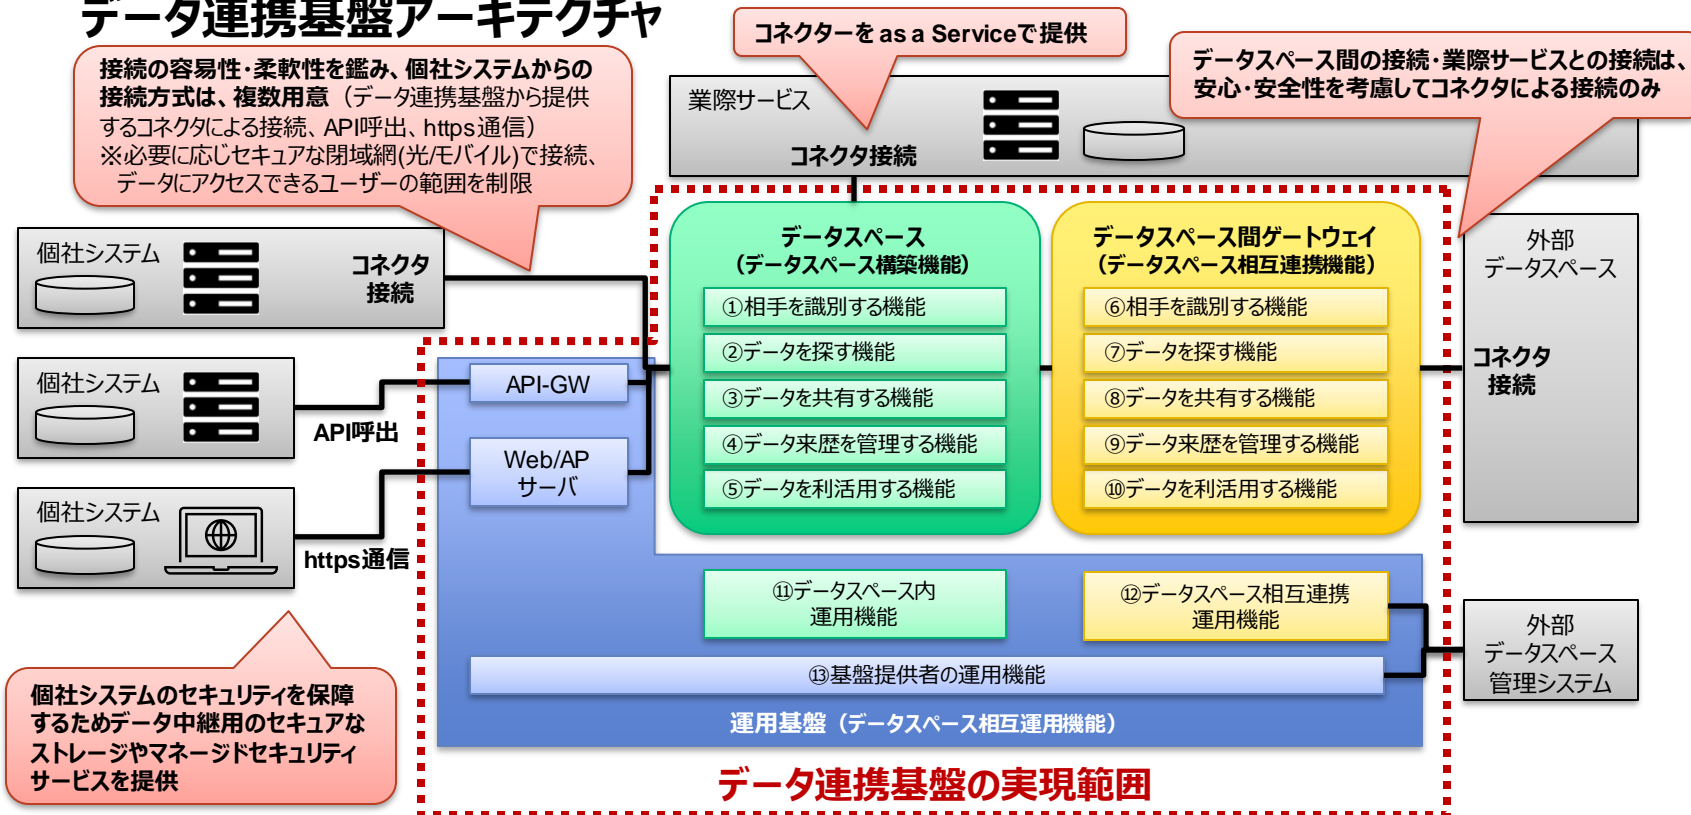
データ連携基盤アーキテクチャ

接続の容易性・柔軟性を鑑み、個社システムからの接続方式は、複数用意（データ連携基盤から提供するコネクタによる接続、API呼出、https通信）
※必要に応じセキュアな閉域網(光/モバイル)で接続、データにアクセスできるユーザーの範囲を制限

コネクターを as a Serviceで提供

データスペース間の接続・業際サービスとの接続は、安心・安全性を考慮してコネクタによる接続のみ

業際サービス

コネクタ接続

個社システム

コネクタ接続

個社システム

API呼出

個社システム

https通信

API-GW

Web/AP サーバ

データスペース
（データスペース構築機能）

①相手を識別する機能

②データを探す機能

③データを共有する機能

④データ来歴を管理する機能

⑤データを利活用する機能

データスペース間ゲートウェイ
（データスペース相互連携機能）

⑥相手を識別する機能

⑦データを探す機能

⑧データを共有する機能

⑨データ来歴を管理する機能

⑩データを利活用する機能

外部 データスペース

コネクタ接続

⑪データスペース内 運用機能

⑫データスペース相互連携 運用機能

⑬基盤提供者の運用機能

外部 データスペース 管理システム

運用基盤（データスペース相互運用機能）

個社システムのセキュリティを保障するためデータ中継用のセキュアなストレージやマネージドセキュリティサービスを提供

データ連携基盤の実現範囲